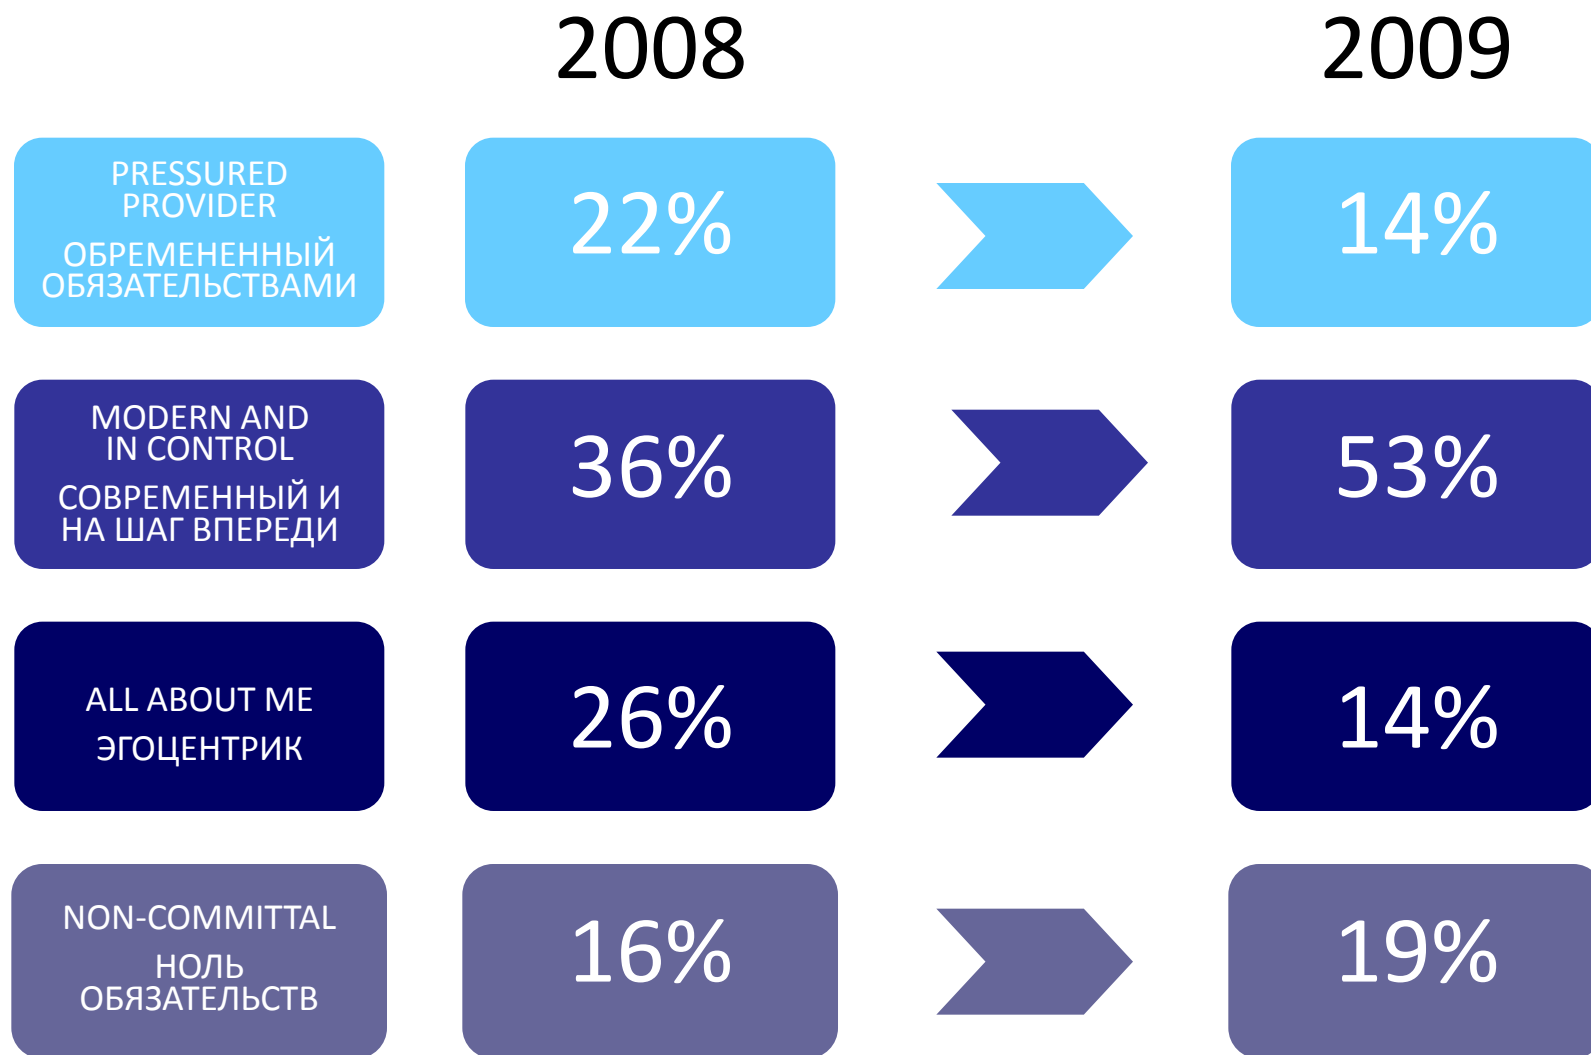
2008

2009

PRESSURED PROVIDER
ОБРЕМЕНЕННЫЙ ОБЯЗАТЕЛЬСТВАМИ

22%

14%

MODERN AND IN CONTROL
СОВРЕМЕННЫЙ И НА ШАГ ВПЕРЕДИ

36%

53%

ALL ABOUT ME
ЭГОЦЕНТРИК

26%

14%

NON-COMMITTAL
НОЛЬ ОБЯЗАТЕЛЬСТВ

16%

19%